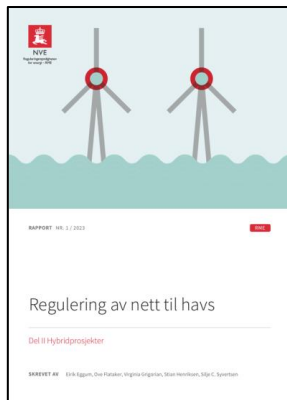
NVE
Reguleringsmyndigheten for energi - RME

RAPPORT NR. 1 / 2023

RME

Regulering av nett til havs

Del II Hybridprosjekter

SKREVET AV Eirik Eggum, Ove Flataker, Virginia Grigorian, Stian Henriksen, Silje C. Syvertsen